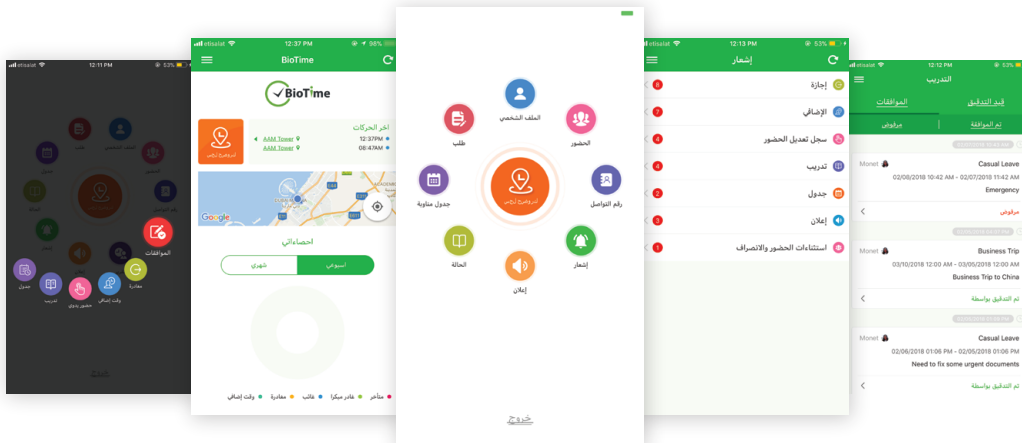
etisalat 12:11 PM 53%

الملف الشخصي
طلب
الحضور
جدول
رقم التواصل
الحالة
الموافقات
مغادرة
وقت إضافي
حضور يدوي
تدريب
جدول

12:37 PM 96%
BioTime
BioTime
اخر الحركات
12:37PM AAM Tower
08:47AM AAM Tower
Google
احصائياتي
شهري
اسبوعي
متأخر
غادر مبكرا
غائب
مغادرة
وقت إضافي

الملف الشخصي
طلب
الحضور
جدول مناوبة
رقم التواصل
الحالة
إشعار
إعلان
خروج

etisalat 12:13 PM 53%
إشعار
إجازة 6
الإضافي 7
سجل تعديل الحضور 4
تدريب 4
جدول 2
إعلان 3
استثناءات الحضور والانصراف 1

التدريب
قيد التدقيق
الموافقات
تم الموافقة
مرفوض
Casual Leave Monet
02/08/2018 10:42 AM - 02/07/2018 11:42 AM
Emergency
مرفوض
Business Trip Monet
03/10/2018 12:00 AM - 03/05/2018 12:00 AM
Business Trip to China
تم التدقيق بواسطة
Casual Leave Monet
02/06/2018 01:06 PM - 02/05/2018 01:06 PM
Need to fix some urgent documents
تم التدقيق بواسطة